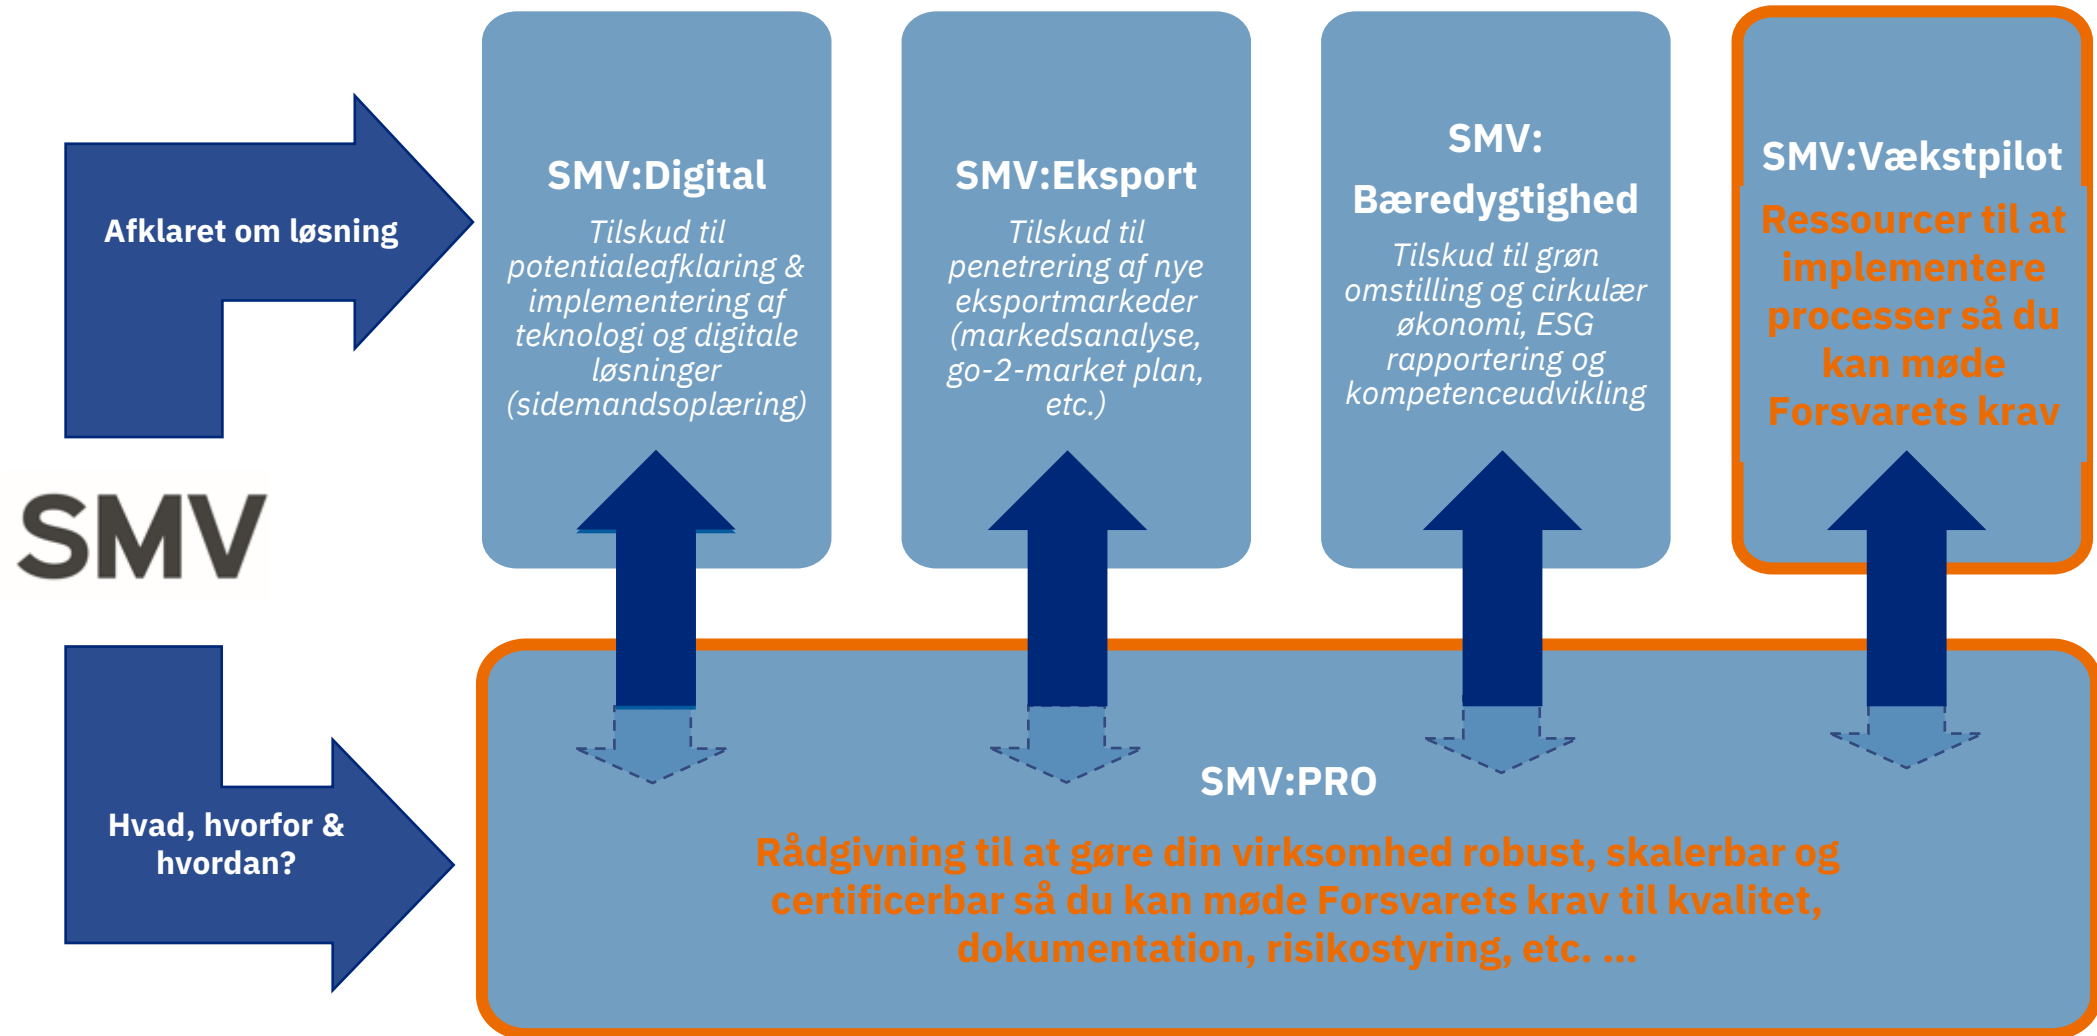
Afklaret om løsning

SMV

Hvad, hvorfor & hvordan?

SMV:Digital

Tilskud til potentialeafklaring & implementering af teknologi og digitale løsninger (sidemandsoplæring)

SMV:Eksport

Tilskud til penetrering af nye eksportmarkeder (markedsanalyse, go-2-market plan, etc.)

SMV: Bæredygtighed

Tilskud til grøn omstilling og cirkulær økonomi, ESG rapportering og kompetenceudvikling

SMV:Vækstpilot

Ressourcer til at implementere processer så du kan møde Forsvarets krav

SMV:PRO

Rådgivning til at gøre din virksomhed robust, skalerbar og certificerbar så du kan møde Forsvarets krav til kvalitet, dokumentation, risikostyring, etc. ...